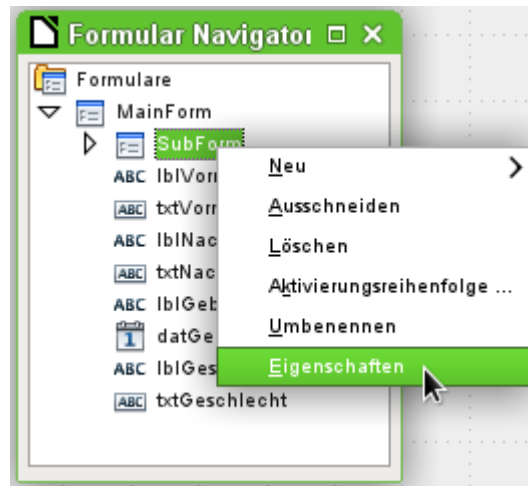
Formular Navigatoı

Formulare
MainForm
SubForm
ABC lblVorn
ABC txtVorn
ABC lblNac
ABC txtNac
ABC lblGeb
datGe
ABC lblGes
ABC txtGeschlecht

Neu
Ausschneiden
Löschen
Aktivierungsreihenfolge ...
Umbenennen
Eigenschaften